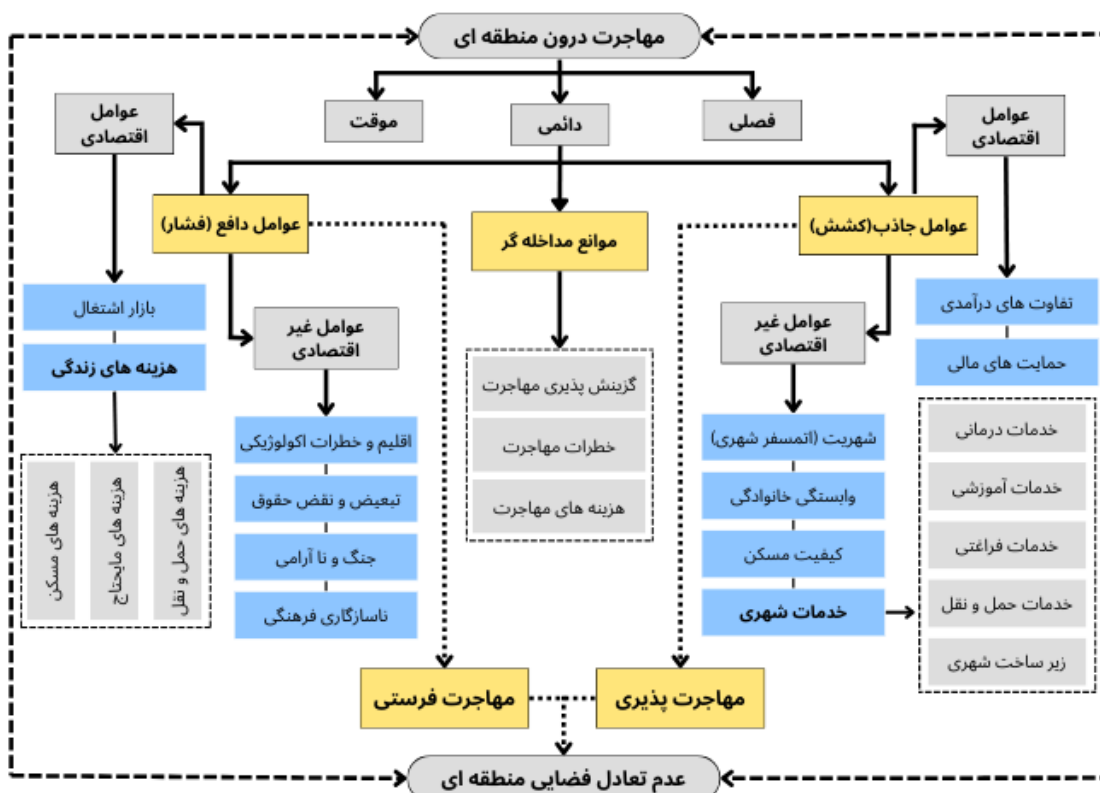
مهاجرت درون منطقه ای

فصلی

دائمی

موقت

عوامل اقتصادی

عوامل اقتصادی

عوامل جاذب(کشش)

موانع مداخله گر

عوامل دافع (فشار)

تفاوت های درآمدی

حمایت های مالی

عوامل غیر اقتصادی

گزینش پذیری مهاجرت

خطرات مهاجرت

هزینه های مهاجرت

عوامل غیر اقتصادی

بازار اشتغال

هزینه های زندگی

خدمات درمانی

خدمات آموزشی

خدمات فراغتی

خدمات حمل و نقل

زیر ساخت شهری

شهریت (اتمسفر شهری)

وابستگی خانوادگی

کیفیت مسکن

خدمات شهری

اقلیم و خطرات اکولوژیکی

تبعیض و نقض حقوق

جنگ و نا آرامی

ناسازگاری فرهنگی

هزینه های حمل و نقل

هزینه های مایحتاج

هزینه های مسکن

مهاجرت پذیری

مهاجرت فرستی

عدم تعادل فضایی منطقه ای